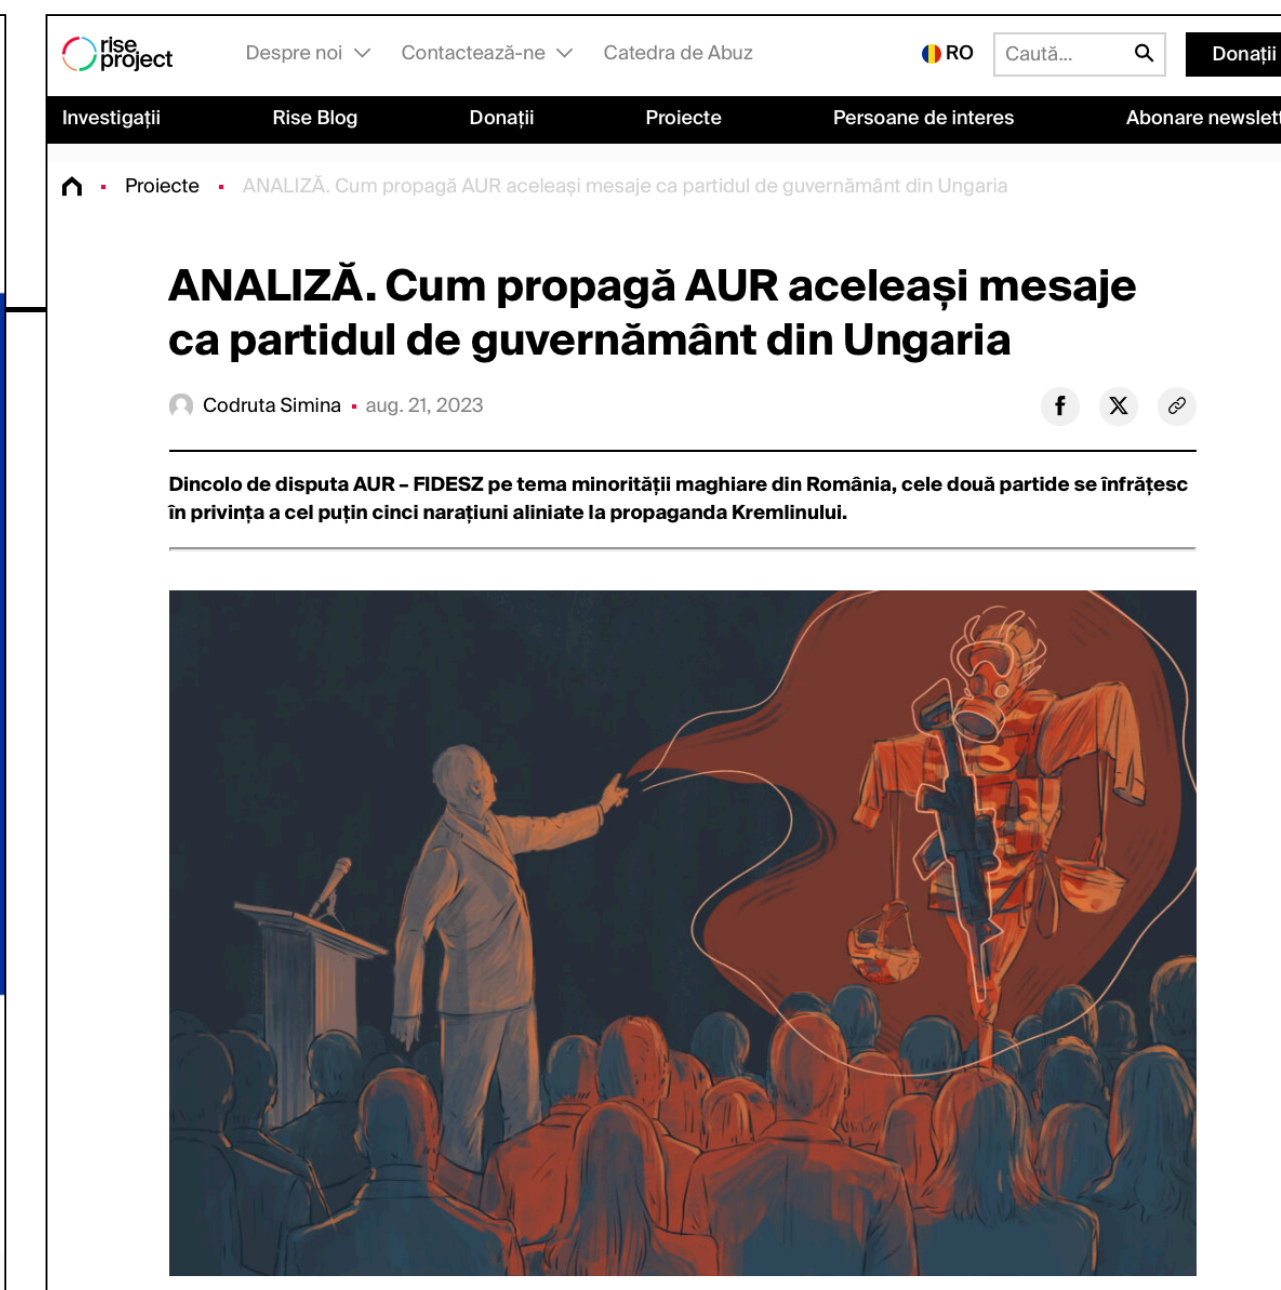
rise project

Despre noi Contactează-ne Catedra de Abuz RO Caută... Donații

Investigații Rise Blog Donații Proiecte Persoane de interes Abonare newslet

Proiecte • ANALIZĂ. Cum propagă AUR aceleași mesaje ca partidul de guvernământ din Ungaria

ANALIZĂ. Cum propagă AUR aceleași mesaje ca partidul de guvernământ din Ungaria

Codruta Simina • aug. 21, 2023

Dincolo de disputa AUR – FIDESZ pe tema minorității maghiare din România, cele două partide se înfrățesc în privința a cel puțin cinci narațiuni aliniate la propaganda Kremlinului.